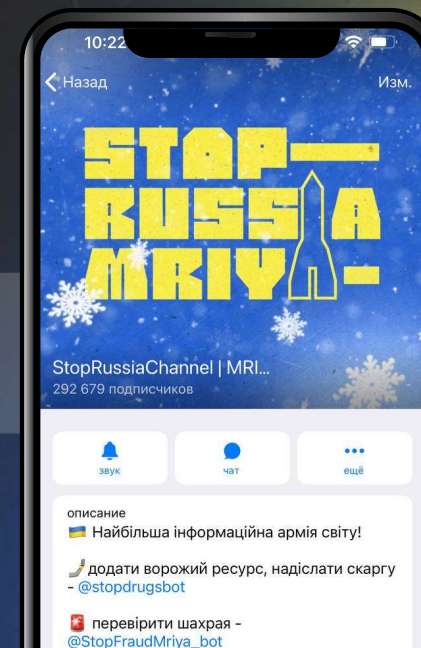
10:22

Назад

Изм.

STOP—
RUSSIA
MRIYA-

StopRussiaChannel | MRI...
292 679 подписчиков

звук

чат

ещё

описание
🇺🇦 Найбільша інформаційна армія світу!

🏒 додати ворожий ресурс, надіслати скаргу - @stopdrugsbot

🚨 перевірити шахрая - @StopFraudMriya_bot